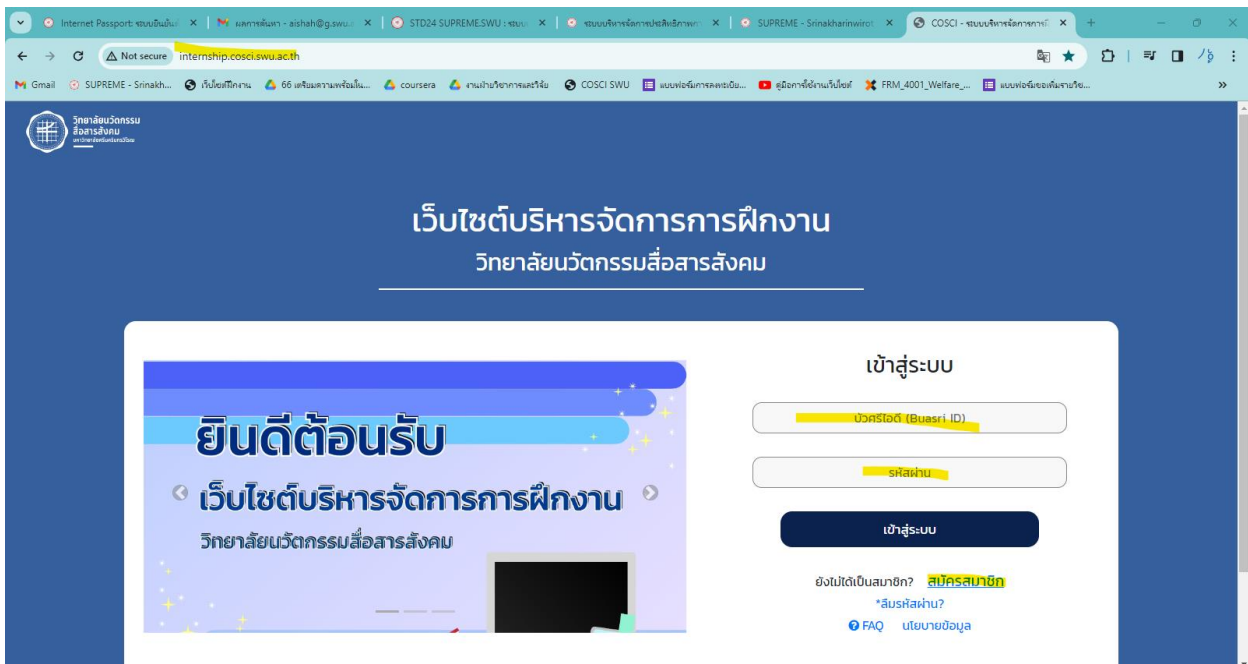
Internet Passport: ระบบยืนยันตัว ×
ผลการค้นหา - aishah@g.swu.a ×
STD24 SUPREME.SWU : ระบบ ×
ระบบบริหารจัดการประสิทธิภาพ ×
SUPREME - Srinakharinwirot ×
COSCI - ระบบบริหารจัดการการฝึ ×

Not secure internship.cosci.swu.ac.th

Gmail SUPREME - Srinakh... เว็บไซต์ฝึกงาน 66 เตรียมความพร้อมใน... coursera งานฝ่ายวิชาการและวิจัย COSCI SWU แบบฟอร์มการลงทะเบีย... คู่มือการใช้งานเว็บไซต์ FRM_4001_Welfare_... แบบฟอร์มขอเพิ่มรายวิช...

วิทยาลัยนวัตกรรมสื่อสารสังคม
มหาวิทยาลัยศรีนครินทรวิโรฒ

เว็บไซต์บริหารจัดการการฝึกงาน
วิทยาลัยนวัตกรรมสื่อสารสังคม

ยินดีต้อนรับ
เว็บไซต์บริหารจัดการการฝึกงาน
วิทยาลัยนวัตกรรมสื่อสารสังคม

เข้าสู่ระบบ
บัวศรีไอดี (Buasri ID)
รหัสผ่าน
เข้าสู่ระบบ
ยังไม่ได้เป็นสมาชิก? สมัครสมาชิก
*ลืมรหัสผ่าน?
FAQ นโยบายข้อมูล